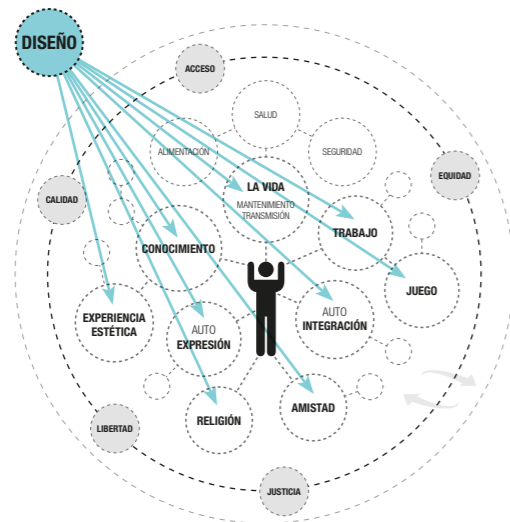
DISEÑO

ACCESO

SALUD

ALIMENTACIÓN

SEGURIDAD

EQUIDAD

CALIDAD

LA VIDA
MANTENIMIENTO
TRANSMISIÓN

TRABAJO

CONOCIMIENTO

JUEGO

EXPERIENCIA
ESTÉTICA

AUTO
EXPRESIÓN

AUTO
INTEGRACIÓN

RELIGIÓN

AMISTAD

LIBERTAD

JUSTICIA